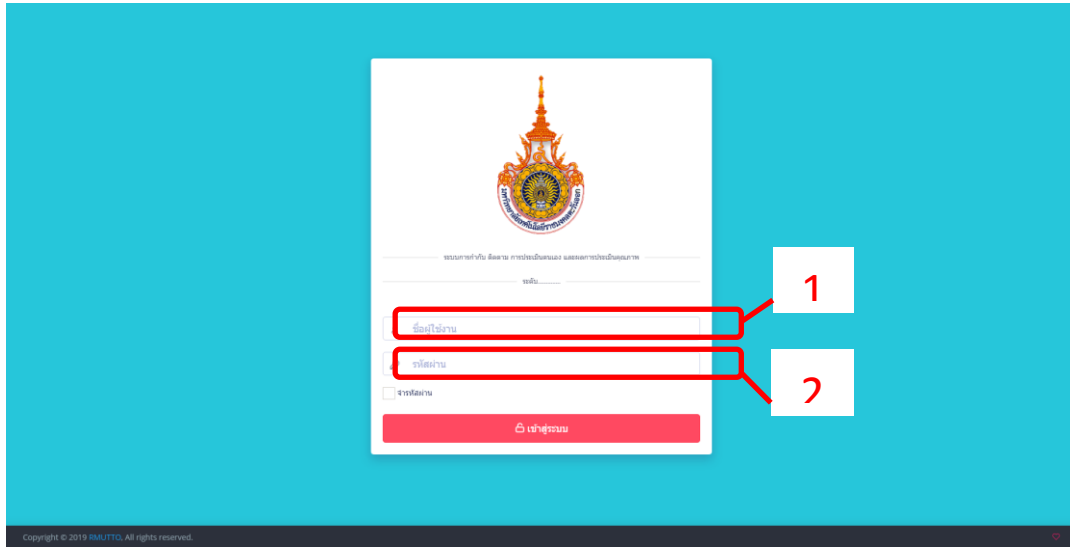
มหาวิทยาลัยเทคโนโลยีราชมงคลตะวันออก

ระบบการกำกับ ติดตาม การประเมินตนเอง และผลการประเมินคุณภาพ

ระดับ.......

1

ชื่อผู้ใช้งาน

2

รหัสผ่าน

จำรหัสผ่าน

เข้าสู่ระบบ

Copyright © 2019 RMUTTO, All rights reserved.